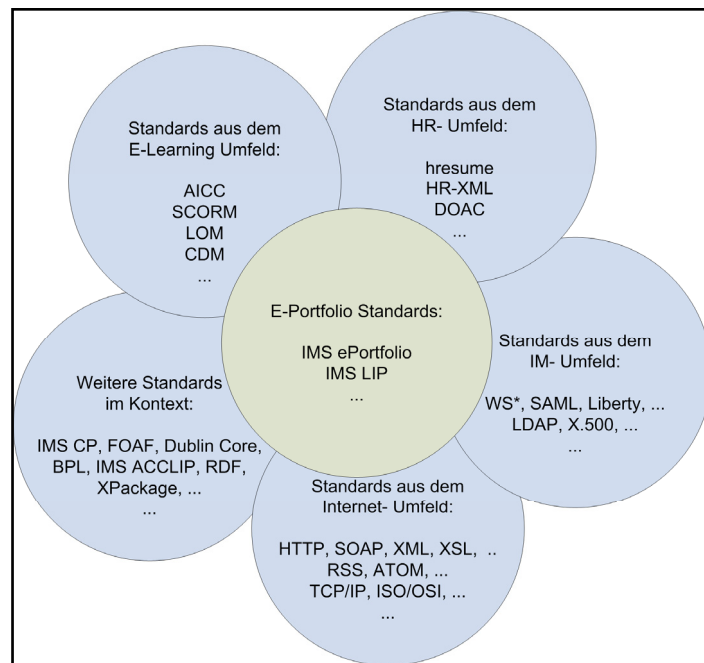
Standards aus dem E-Learning Umfeld:

AICC
SCORM
LOM
CDM
...

Standards aus dem HR- Umfeld:

hresume
HR-XML
DOAC
...

E-Portfolio Standards:

IMS ePortfolio
IMS LIP
...

Standards aus dem IM- Umfeld:

WS*, SAML, Liberty, ...
LDAP, X.500, ...
...

Weitere Standards im Kontext:

IMS CP, FOAF, Dublin Core,
BPL, IMS ACCLIP, RDF,
XPackage, ...
...

Standards aus dem Internet- Umfeld:

HTTP, SOAP, XML, XSL, ..
RSS, ATOM, ...
TCP/IP, ISO/OSI, ...
...